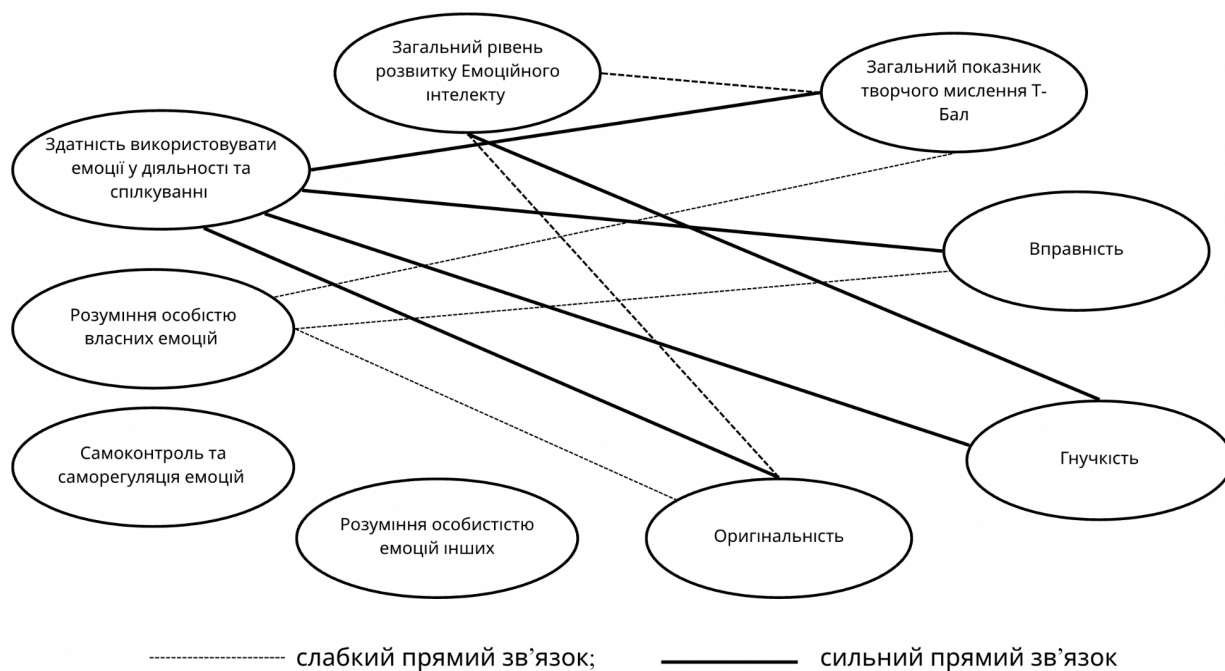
Загальний рівень розвитку Емоційного інтелекту

Загальний показник творчого мислення Т-Бал

Здатність використовувати емоції у діяльності та спілкуванні

Вправність

Розуміння особістю власних емоцій

Гнучкість

Самоконтроль та саморегуляція емоцій

Розуміння особистістю емоцій інших

Оригінальність

слабкий прямий зв'язок; сильний прямий зв'язок